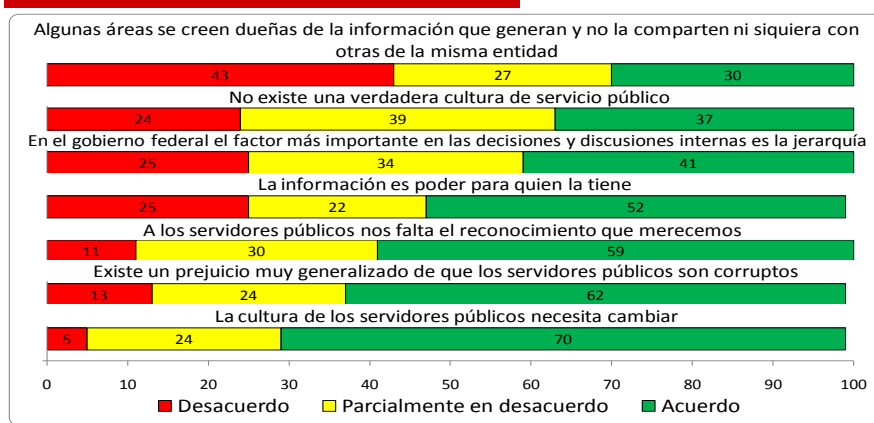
Algunas áreas se creen dueñas de la información que generan y no la comparten ni siquiera con otras de la misma entidad

43
27
30

No existe una verdadera cultura de servicio público

24
39
37

En el gobierno federal el factor más importante en las decisiones y discusiones internas es la jerarquía

25
34
41

La información es poder para quien la tiene

25
22
52

A los servidores públicos nos falta el reconocimiento que merecemos

11
30
59

Existe un prejuicio muy generalizado de que los servidores públicos son corruptos

13
24
62

La cultura de los servidores públicos necesita cambiar

5
24
70

0 10 20 30 40 50 60 70 80 90 100

Desacuerdo Parcialmente en desacuerdo Acuerdo